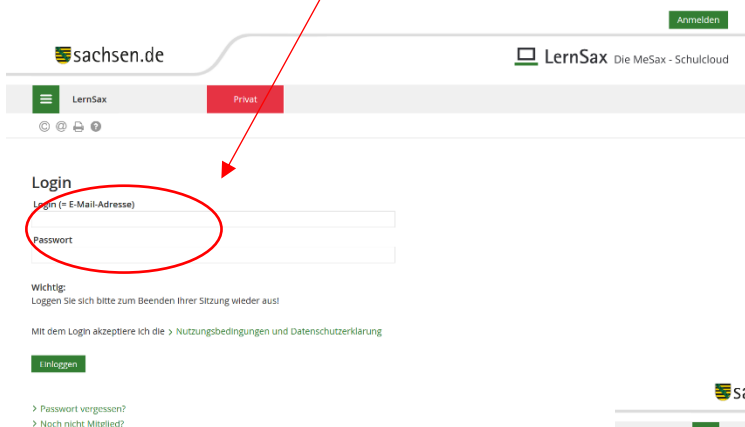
Anmelden

sachsen.de

LernSax Die MeSax - Schulcloud

LernSax

Privat

Login

Login (= E-Mail-Adresse)

Passwort

Wichtig:
Loggen Sie sich bitte zum Beenden Ihrer Sitzung wieder aus!

Mit dem Login akzeptiere ich die > Nutzungsbedingungen und Datenschutzerklärung

Einloggen

> Passwort vergessen?
> Noch nicht Mitglied?

sa